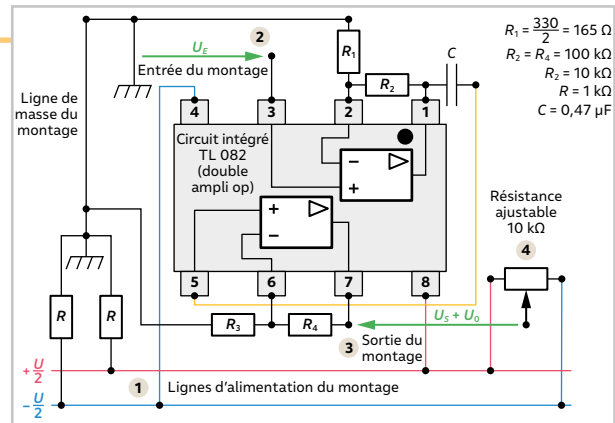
$R_1 = \frac{330}{2} = 165\ \Omega$
$R_2 = R_4 = 100\ k\Omega$
$R_2 = 10\ k\Omega$
$R = 1\ k\Omega$
$C = 0{,}47\ \mu F$

$U_E$
2
Entrée du montage

$R_1$
$R_2$
C

Ligne de masse du montage

4 3 2 1

Circuit intégré TL 082 (double ampli op)

−
+
+
−

Résistance ajustable 10 kΩ
4

5 6 7 8

R
R

$R_3$
$R_4$

$U_S + U_0$

3
Sortie du montage

$+\frac{U}{2}$
1
Lignes d'alimentation du montage
$-\frac{U}{2}$